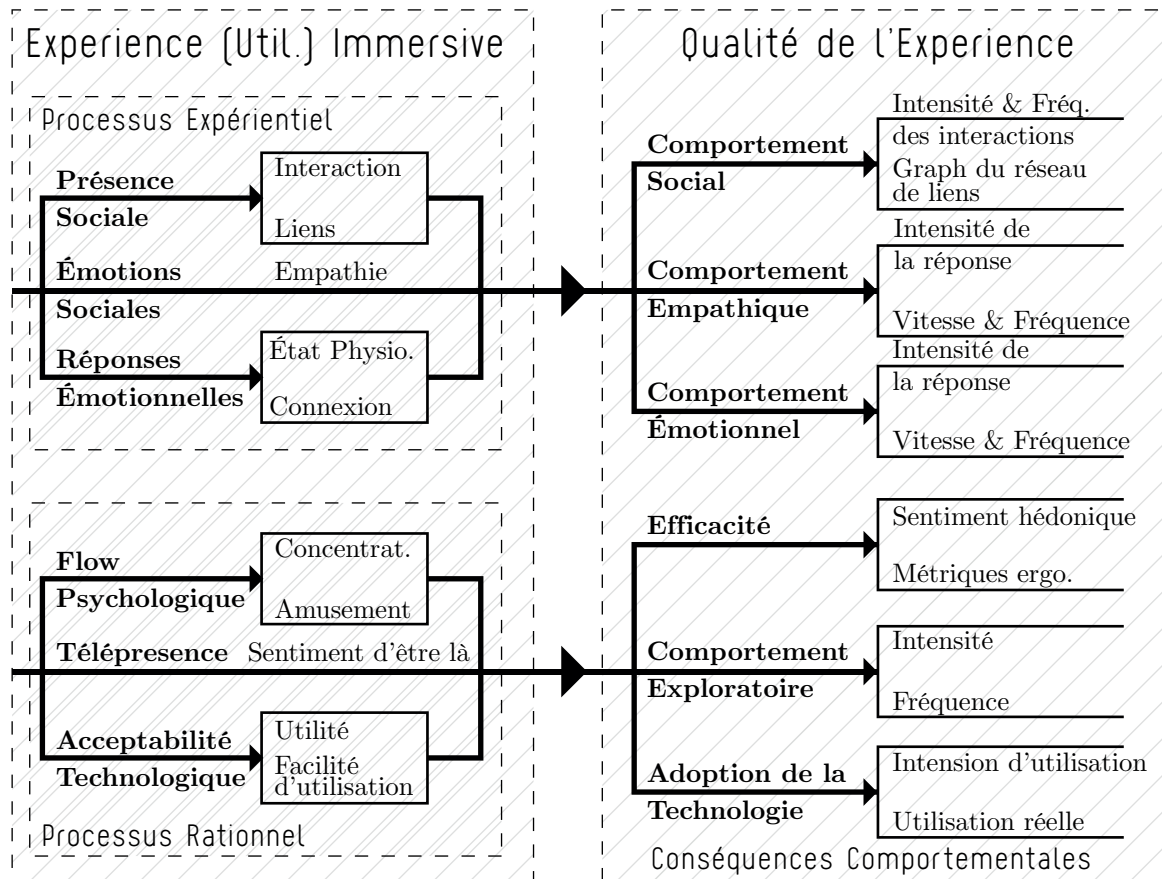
Experience (Util.) Immersive

Processus Expérientiel

Présence Sociale

Interaction

Liens

Émotions Sociales

Empathie

Réponses Émotionnelles

État Physio.

Connexion

Processus Rationnel

Flow Psychologique

Concentrat.

Amusement

Télépresence

Sentiment d'être là

Acceptabilité Technologique

Utilité

Facilité d'utilisation

Qualité de l'Experience

Comportement Social

Intensité & Fréq. des interactions

Graph du réseau de liens

Comportement Empathique

Intensité de la réponse

Vitesse & Fréquence

Comportement Émotionnel

Intensité de la réponse

Vitesse & Fréquence

Efficacité

Sentiment hédonique

Métriques ergo.

Comportement Exploratoire

Intensité

Fréquence

Adoption de la Technologie

Intension d'utilisation

Utilisation réelle

Conséquences Comportementales